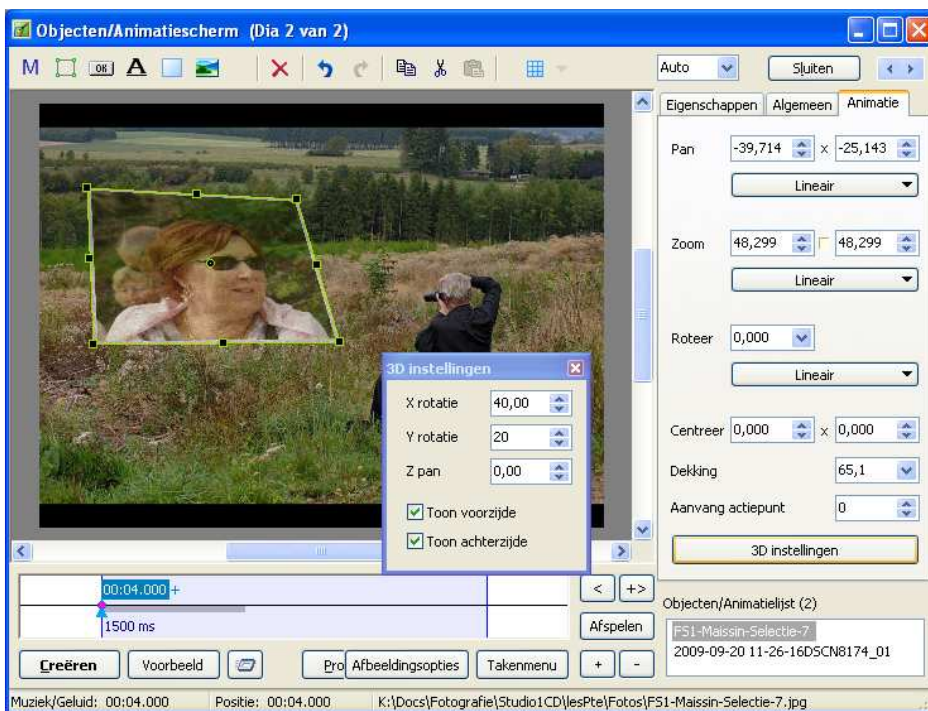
Objecten/Animatiescherm (Dia 2 van 2)

M OK A

Auto Sluiten < >

Eigenschappen Algemeen Animatie

Pan -39,714 x -25,143

Lineair

Zoom 48,299 48,299

Lineair

Roteer 0,000

Lineair

Centreer 0,000 x 0,000

Dekking 65,1

Aanvang actiepunt 0

3D instellingen

3D instellingen

X rotatie 40,00

Y rotatie 20

Z pan 0,00

Toon voorzijde

Toon achterzijde

00:04.000 +

1500 ms

< +>

Afspelen

+ -

Objecten/Animatielijst (2)

FS1-Maissin-Selectie-7

2009-09-20 11-26-16DSCN8174_01

Creëren Voorbeeld Pro Afbeeldingsopties Takenmenu

Muziek/Geluid: 00:04.000 Positie: 00:04.000 K:\Docs\Fotografie\Studio1CD\lesPte\Fotos\FS1-Maissin-Selectie-7.jpg